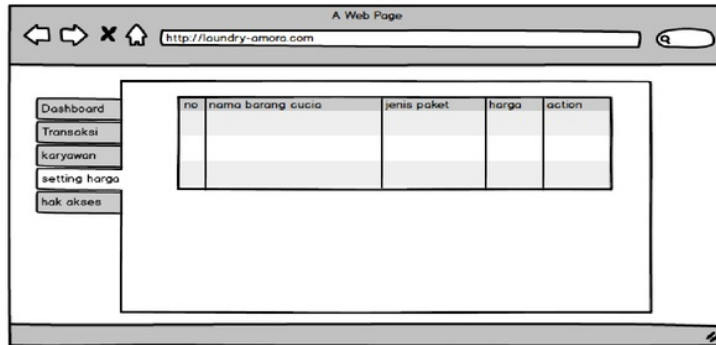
A Web Page

http://laundry-amora.com

Dashboard
Transaksi
karyawan
setting harga
hak akses

| no | nama barang cucia | jenis paket | harga | action |
|---|---|---|---|---|
| | | | | |
| | | | | |
| | | | | |